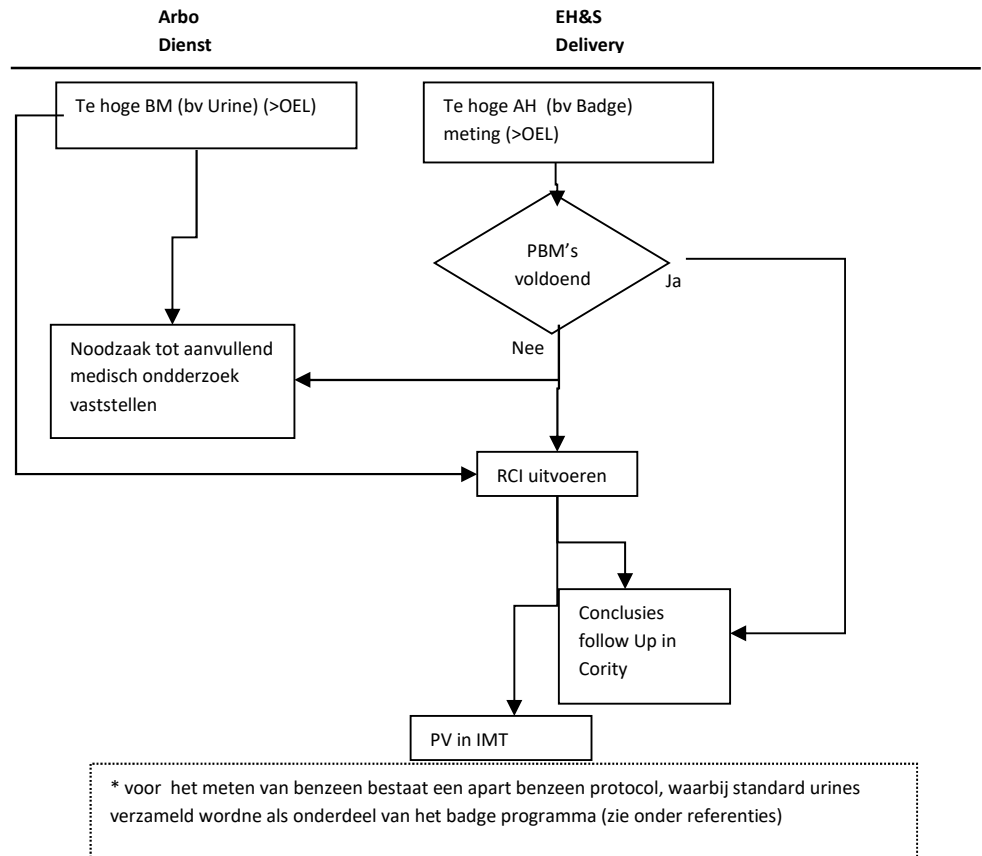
Arbo Dienst

EH&S Delivery

Te hoge BM (bv Urine) (>OEL)

Te hoge AH (bv Badge) meting (>OEL)

PBM's voldoend

Ja

Nee

Noodzaak tot aanvullend medisch ondderzoek vaststellen

RCI uitvoeren

Conclusies follow Up in Cority

PV in IMT

* voor het meten van benzeen bestaat een apart benzeen protocol, waarbij standard urines verzameld wordne als onderdeel van het badge programma (zie onder referenties)